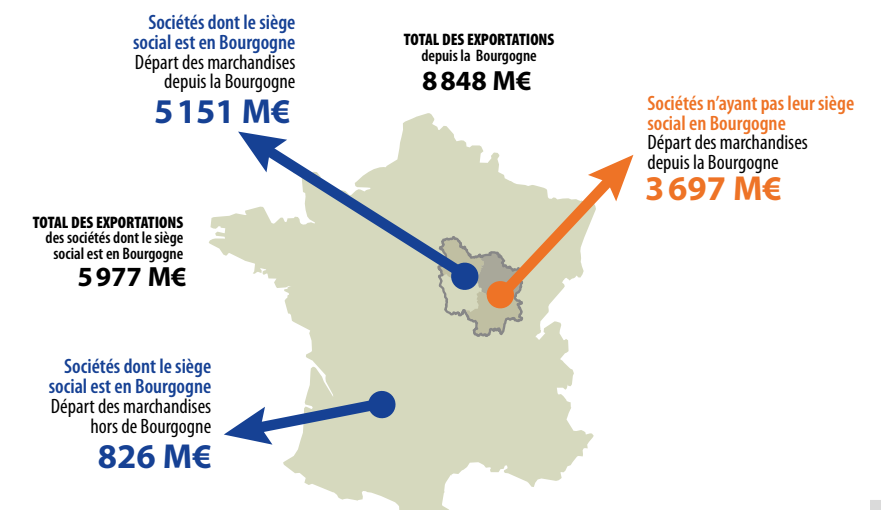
Sociétés dont le siège social est en Bourgogne
Départ des marchandises depuis la Bourgogne
5 151 M€

TOTAL DES EXPORTATIONS
depuis la Bourgogne
8 848 M€

Sociétés n'ayant pas leur siège social en Bourgogne
Départ des marchandises depuis la Bourgogne
3 697 M€

TOTAL DES EXPORTATIONS
des sociétés dont le siège social est en Bourgogne
5 977 M€

Sociétés dont le siège social est en Bourgogne
Départ des marchandises hors de Bourgogne
826 M€